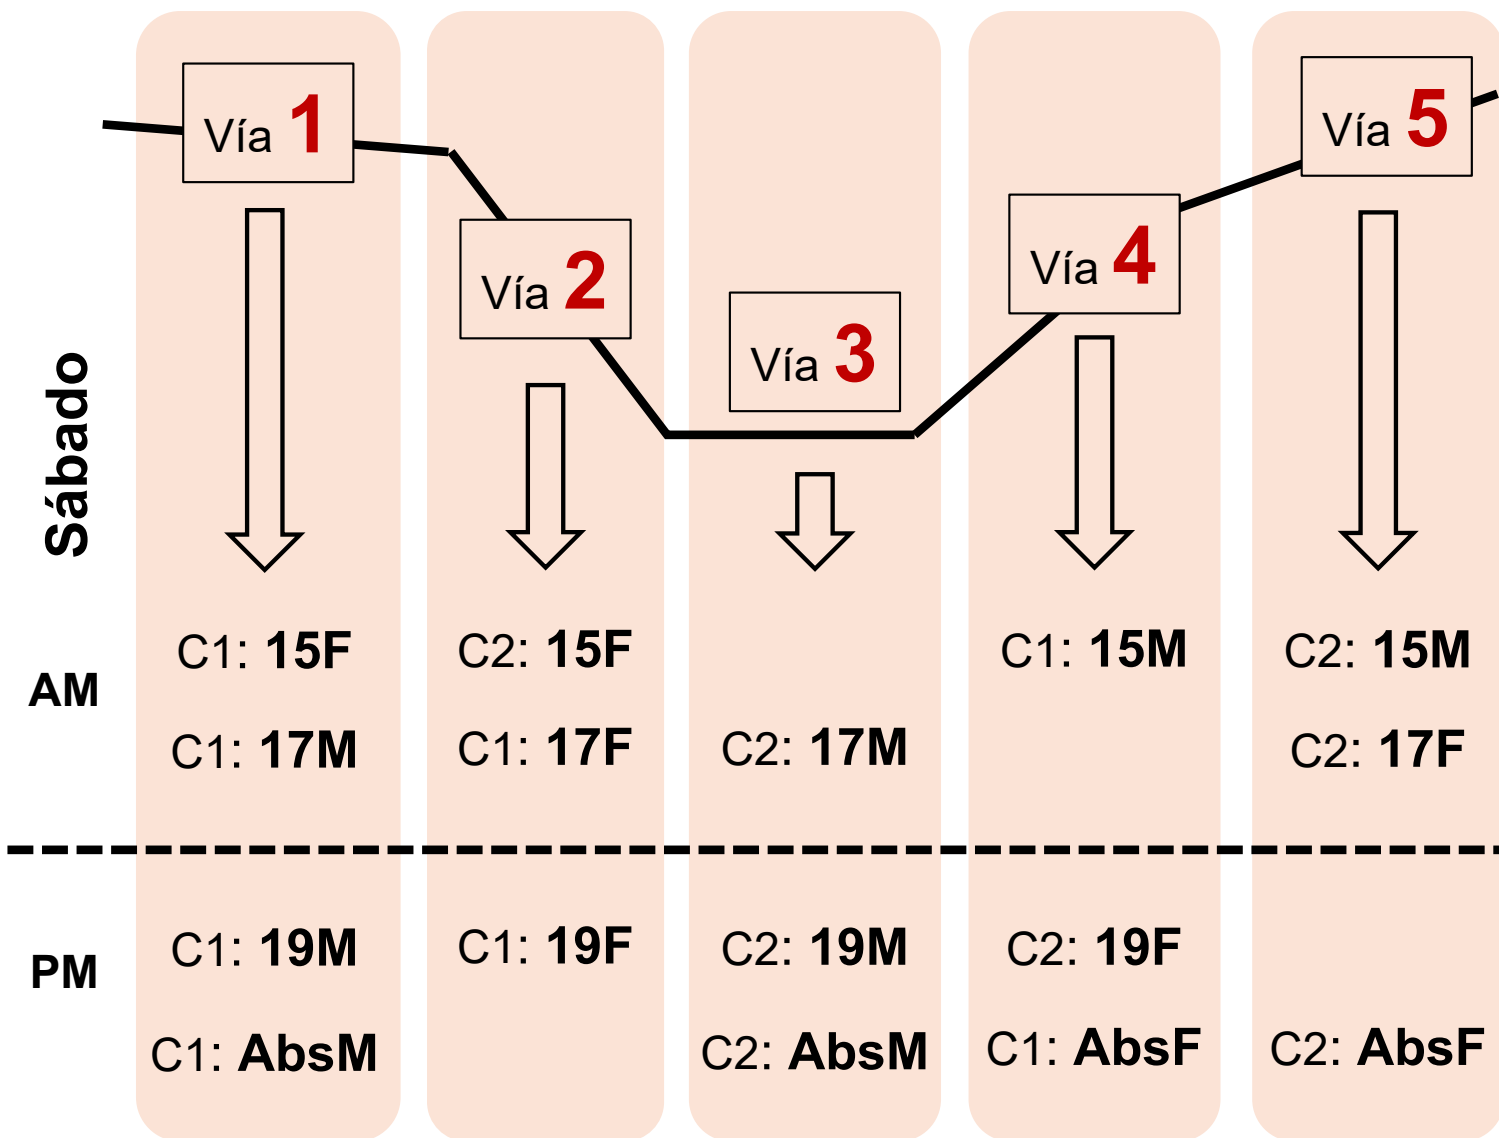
Sábado

| | Vía 1 | Vía 2 | Vía 3 | Vía 4 | Vía 5 |
|---|---|---|---|---|---|
| AM | C1: 15F<br>C1: 17M | C2: 15F<br>C1: 17F | C2: 17M | C1: 15M | C2: 15M<br>C2: 17F |
| PM | C1: 19M<br>C1: AbsM | C1: 19F | C2: 19M<br>C2: AbsM | C2: 19F<br>C1: AbsF | C2: AbsF |